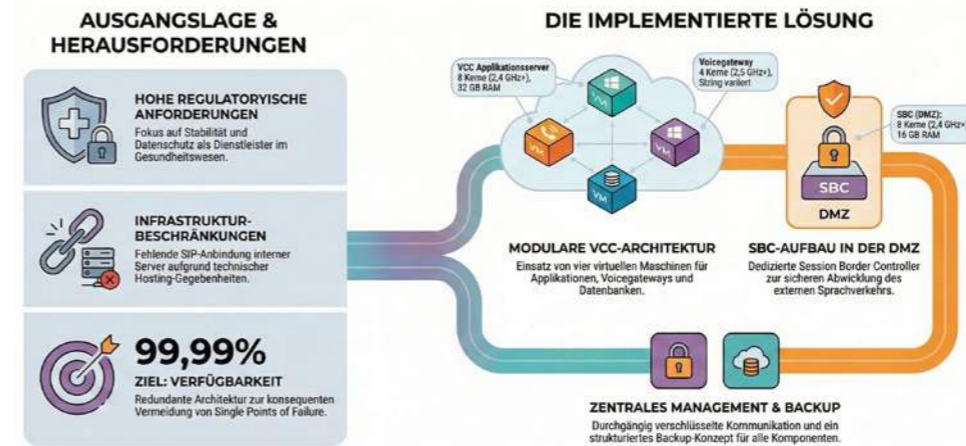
AUSGANGSLAGE & HERAUSFORDERUNGEN

HOHE REGULATORYISCHE ANFORDERUNGEN
Fokus auf Stabilität und Datenschutz als Dienstleister im Gesundheitswesen.

INFRASTRUKTUR-BESCHRÄNKUNGEN
Fehlende SIP-Anbindung interner Server aufgrund technischer Hosting-Gegebenheiten.

99,99%
ZIEL: VERFÜGBARKEIT
Redundante Architektur zur konsequenten Vermeidung von Single Points of Failure.

DIE IMPLEMENTIERTE LÖSUNG

VCC Applikationsserver
8 Kerne (2,4 GHz»),
32 GB RAM

Voicegateway
4 Kerne (2,5 GHz»),
Sizing variiert

VM
VM
VM
VM

SBC (DMZ):
8 Kerne (2,4 GHz»
16 GB RAM

SBC
DMZ

MODULARE VCC-ARCHITEKTUR
Einsatz von vier virtuellen Maschinen für Applikationen, Voicegateways und Datenbanken.

SBC-AUFBAU IN DER DMZ
Dedizierte Session Border Controller zur sicheren Abwicklung des externen Sprachverkehrs.

ZENTRALES MANAGEMENT & BACKUP
Durchgängig verschlüsselte Kommunikation und ein strukturiertes Backup-Konzept für alle Komponenten.